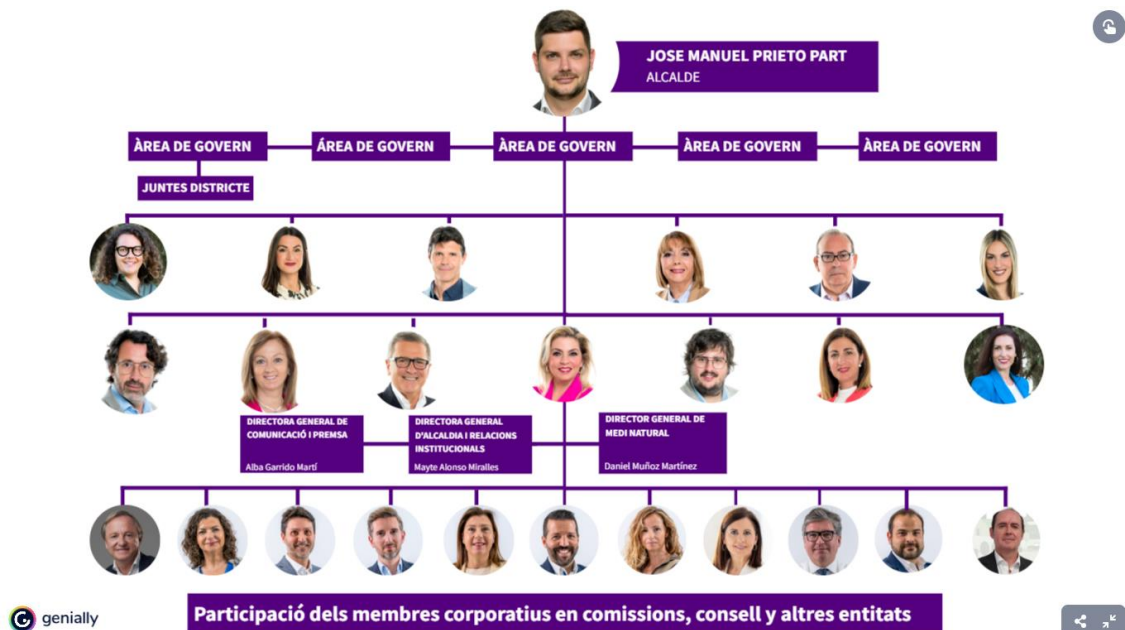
JOSE MANUEL PRIETO PART
ALCALDE

ÀREA DE GOVERN

JUNTES DISTRICTE

ÁREA DE GOVERN

ÀREA DE GOVERN

ÁREA DE GOVERN

ÀREA DE GOVERN

DIRECTORA GENERAL DE COMUNICACIÓ I PREMSA
Alba Garrido Martí

DIRECTORA GENERAL D'ALCALDIA I RELACIONS INSTITUCIONALS
Mayte Alonso Miralles

DIRECTOR GENERAL DE MEDI NATURAL
Daniel Muñoz Martínez

genially

Participació dels membres corporatius en comissions, consell y altres entitats